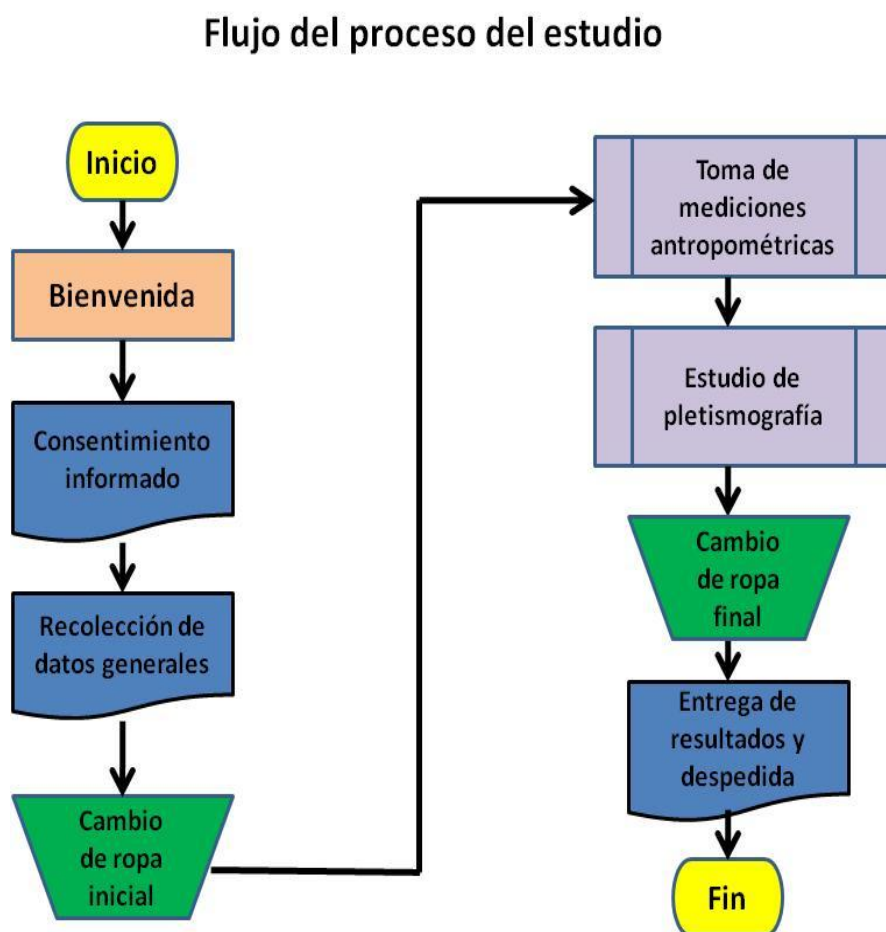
Flujo del proceso del estudio

Inicio

Bienvenida

Consentimiento informado

Recolección de datos generales

Cambio de ropa inicial

Toma de mediciones antropométricas

Estudio de pletismografía

Cambio de ropa final

Entrega de resultados y despedida

Fin